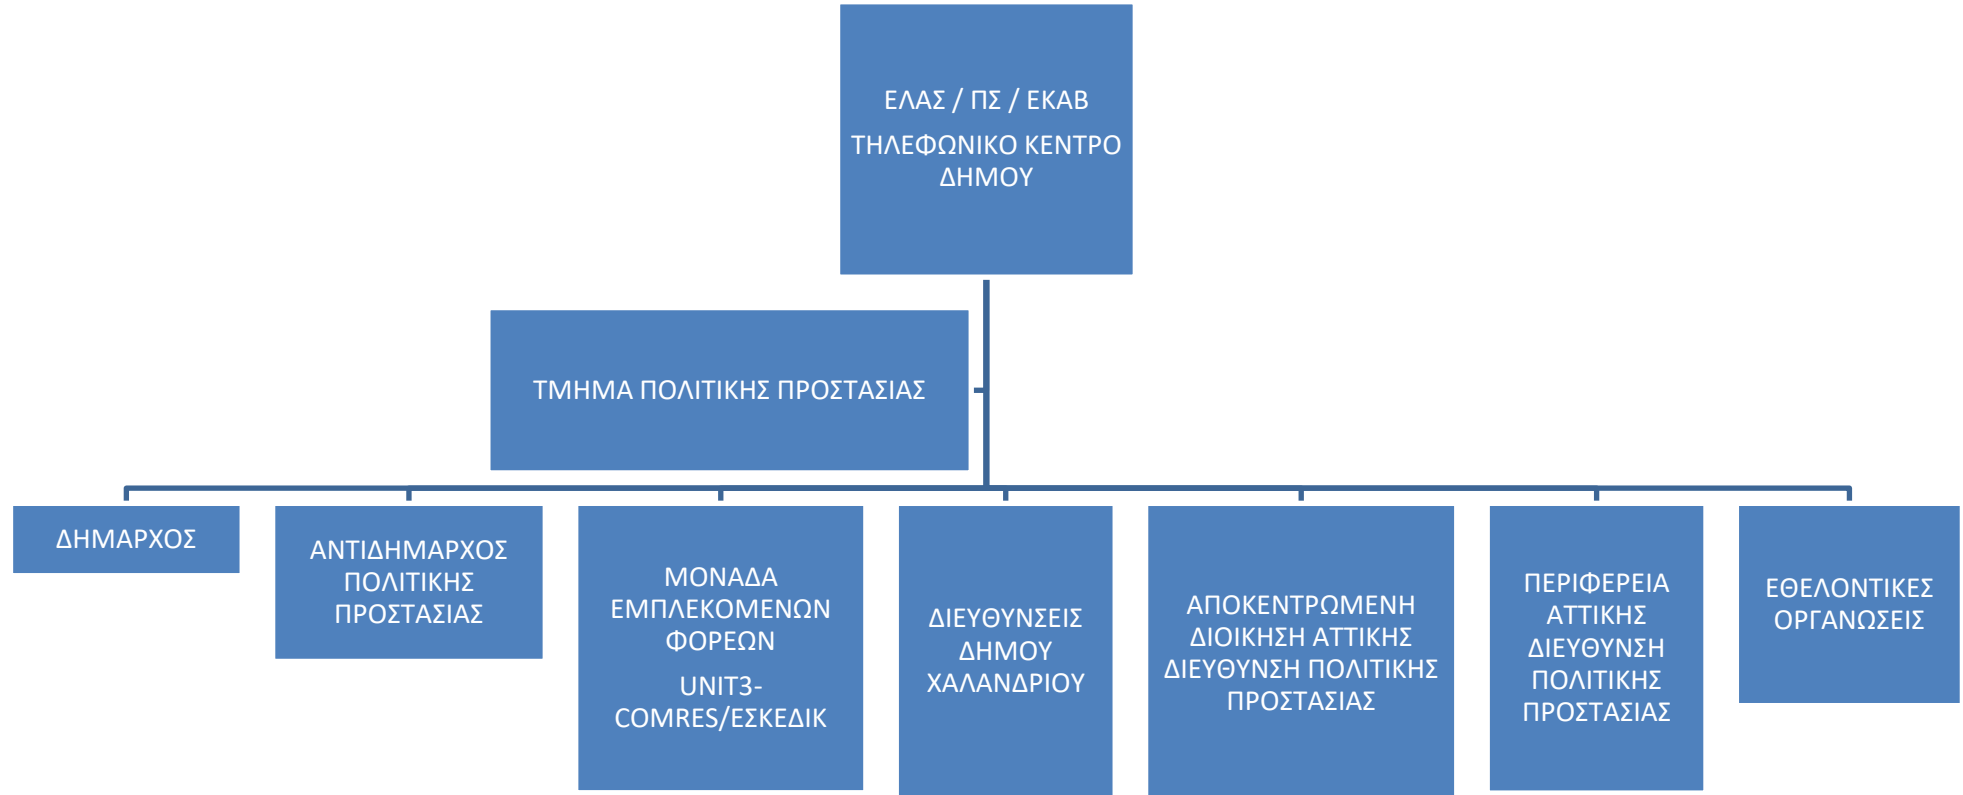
ΕΛΑΣ / ΠΣ / ΕΚΑΒ

ΤΗΛΕΦΩΝΙΚΟ ΚΕΝΤΡΟ ΔΗΜΟΥ

ΤΜΗΜΑ ΠΟΛΙΤΙΚΗΣ ΠΡΟΣΤΑΣΙΑΣ

ΔΗΜΑΡΧΟΣ

ΑΝΤΙΔΗΜΑΡΧΟΣ ΠΟΛΙΤΙΚΗΣ ΠΡΟΣΤΑΣΙΑΣ

ΜΟΝΑΔΑ ΕΜΠΛΕΚΟΜΕΝΩΝ ΦΟΡΕΩΝ

UNIT3-COMRES/ΕΣΚΕΔΙΚ

ΔΙΕΥΘΥΝΣΕΙΣ ΔΗΜΟΥ ΧΑΛΑΝΔΡΙΟΥ

ΑΠΟΚΕΝΤΡΩΜΕΝΗ ΔΙΟΙΚΗΣΗ ΑΤΤΙΚΗΣ ΔΙΕΥΘΥΝΣΗ ΠΟΛΙΤΙΚΗΣ ΠΡΟΣΤΑΣΙΑΣ

ΠΕΡΙΦΕΡΕΙΑ ΑΤΤΙΚΗΣ ΔΙΕΥΘΥΝΣΗ ΠΟΛΙΤΙΚΗΣ ΠΡΟΣΤΑΣΙΑΣ

ΕΘΕΛΟΝΤΙΚΕΣ ΟΡΓΑΝΩΣΕΙΣ